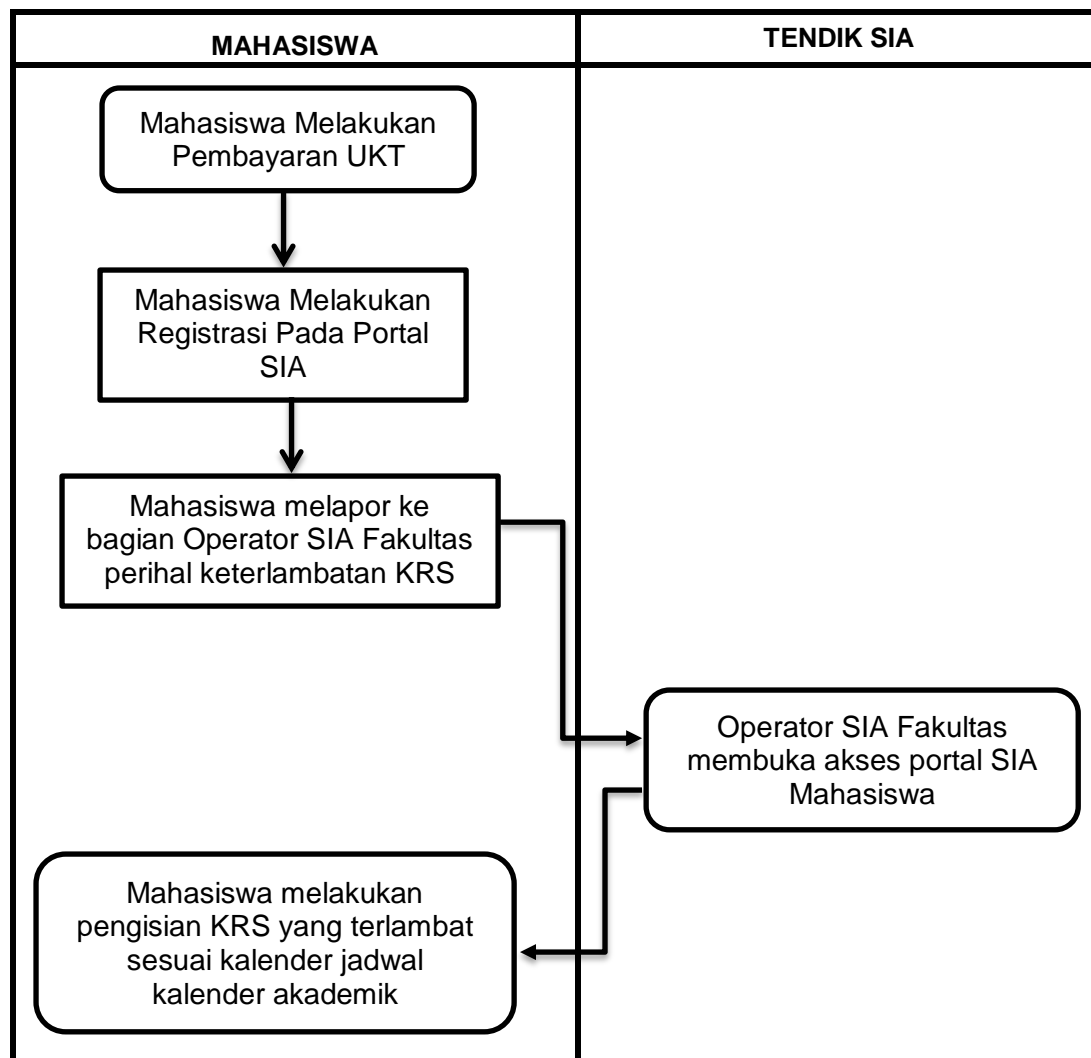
| MAHASISWA | TENDIK SIA |
|---|---|

Mahasiswa Melakukan Pembayaran UKT

Mahasiswa Melakukan Registrasi Pada Portal SIA

Mahasiswa melapor ke bagian Operator SIA Fakultas perihal keterlambatan KRS

Operator SIA Fakultas membuka akses portal SIA Mahasiswa

Mahasiswa melakukan pengisian KRS yang terlambat sesuai kalender jadwal kalender akademik